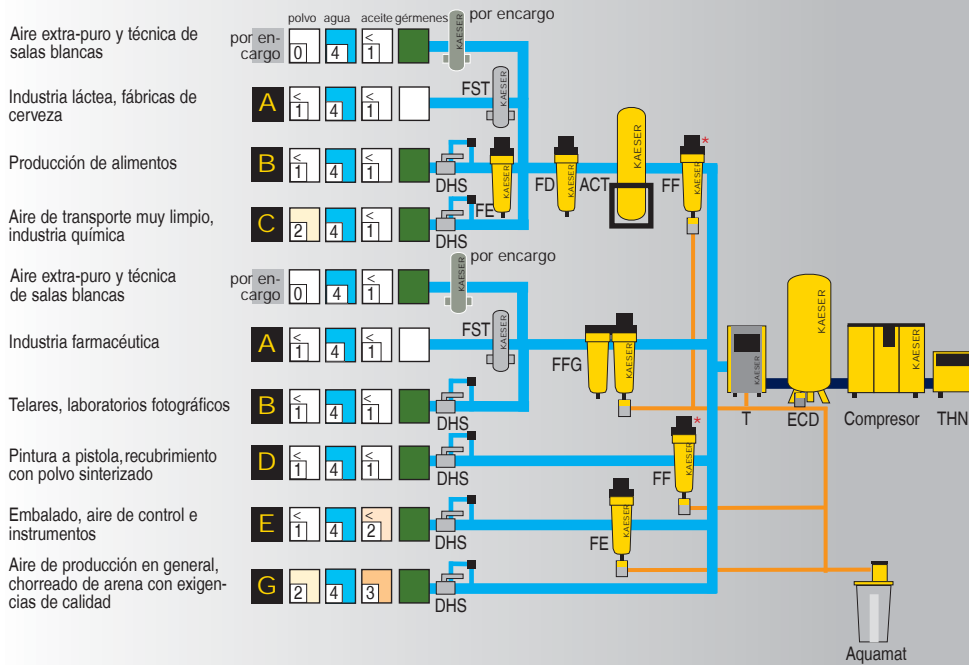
polvo agua aceite gérmenes por encargo

Aire extra-puro y técnica de salas blancas
por encargo 0 4 < 1
KAESER

Industria láctea, fábricas de cerveza
A < 1 4 < 1
FST KAESER

Producción de alimentos
B < 1 4 < 1
DHS KAESER FD KAESER ACT KAESER FF KAESER *

Aire de transporte muy limpio, industria química
C 2 4 < 1
DHS FE

Aire extra-puro y técnica de salas blancas
por encargo 0 4 < 1
KAESER por encargo

Industria farmacéutica
A < 1 4 < 1
FST KAESER FFG KAESER

Telares, laboratorios fotográficos
B < 1 4 < 1
DHS

Pintura a pistola, recubrimiento con polvo sinterizado
D < 1 4 < 1
DHS FF KAESER *

Embalado, aire de control e instrumentos
E < 1 4 < 2
DHS FE KAESER

Aire de producción en general, chorreado de arena con exigencias de calidad
G 2 4 3
DHS

T KAESER ECD Compresor KAESER THN

Aquamat